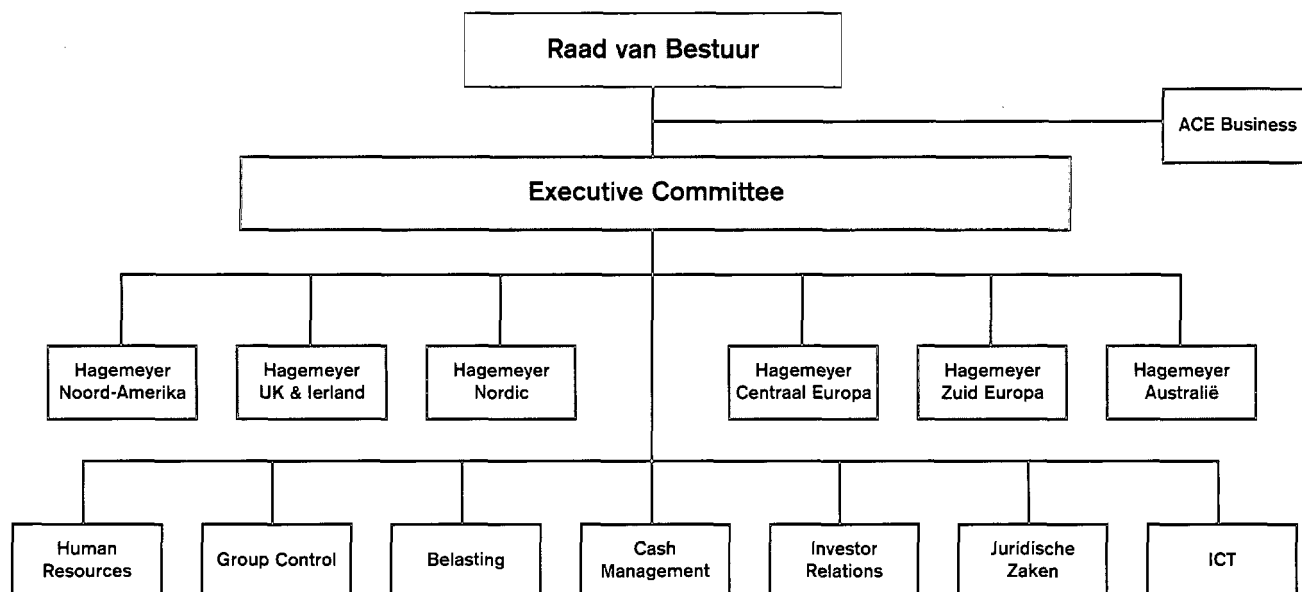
Raad van Bestuur

ACE Business

Executive Committee

Hagemeyer Noord-Amerika

Hagemeyer UK & Ierland

Hagemeyer Nordic

Hagemeyer Centraal Europa

Hagemeyer Zuid Europa

Hagemeyer Australië

Human Resources

Group Control

Belasting

Cash Management

Investor Relations

Juridische Zaken

ICT